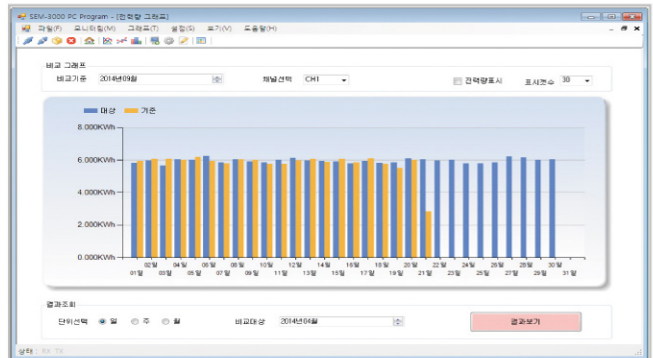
SEM-3000 PC Program - [전력량 그래프]

파일(F) 모니터링(M) 그래프(T) 설정(S) 보기(V) 도움말(H)

비교 그래프

비교기준 2014년09월

채널선택 CH1

전력량표시

표시갯수 30

대상 기준

8.000KWh

6.000KWh

4.000KWh

2.000KWh

0.000KWh

01일 02일 03일 04일 05일 06일 07일 08일 09일 10일 11일 12일 13일 14일 15일 16일 17일 18일 19일 20일 21일 22일 23일 24일 25일 26일 27일 28일 29일 30일 31일

결과조회

단위선택 일 주 월

비교대상 2014년08월

결과보기

상태 : RX TX